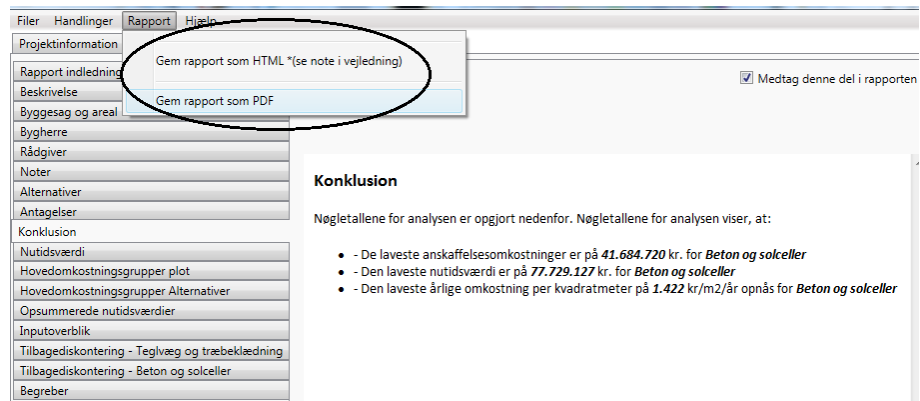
Filer Handlinger Rapport Hjælp

Projektinformation

Gem rapport som HTML *(se note i vejledning)

Gem rapport som PDF

Medtag denne del i rapporten

Rapport indledning
Beskrivelse
Byggesag og areal
Bygherre
Rådgiver
Noter
Alternativer
Antagelser
Konklusion
Nutidsværdi
Hovedomkostningsgrupper plot
Hovedomkostningsgrupper Alternativer
Opsummerede nutidsværdier
Inputoverblik
Tilbagediskontering - Teglvæg og træbeklædning
Tilbagediskontering - Beton og solceller
Begreber

Konklusion

Nøgletallene for analysen er opgjort nedenfor. Nøgletallene for analysen viser, at:

- De laveste anskaffelsesomkostninger er på **41.684.720** kr. for ***Beton og solceller***
- Den laveste nutidsværdi er på ***77.729.127*** kr. for ***Beton og solceller***
- Den laveste årlige omkostning per kvadratmeter på ***1.422*** kr/m2/år opnås for ***Beton og solceller***